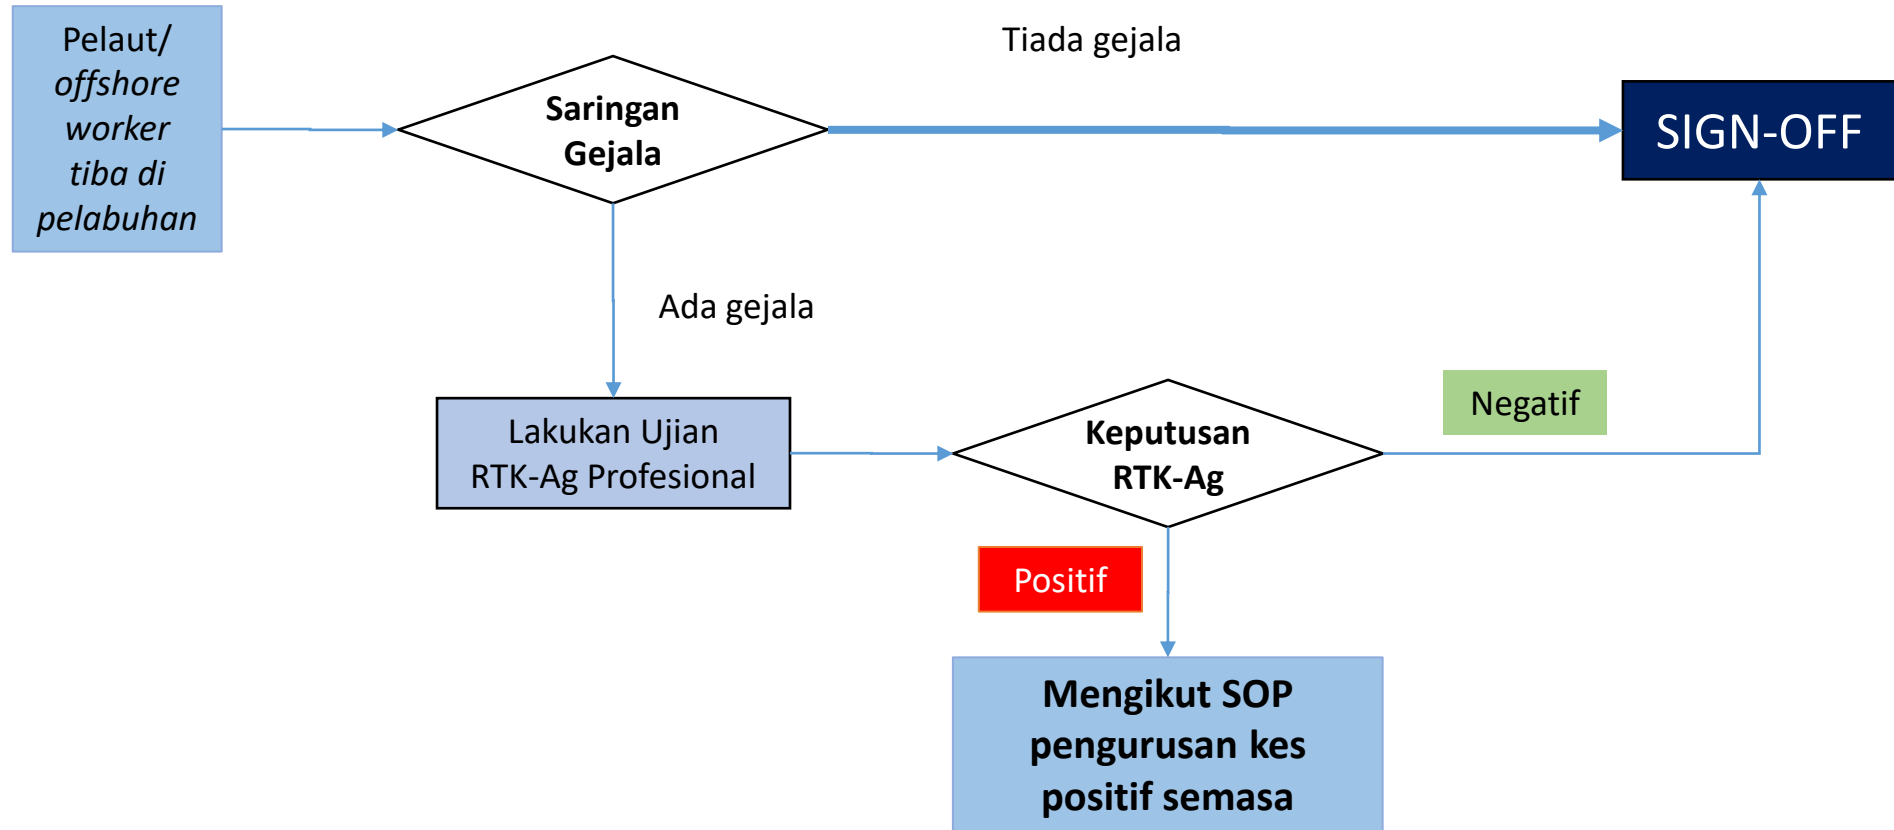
Pelaut/ offshore worker tiba di pelabuhan

Saringan Gejala

Tiada gejala

SIGN-OFF

Ada gejala

Lakukan Ujian RTK-Ag Profesional

Keputusan RTK-Ag

Negatif

Positif

Mengikut SOP pengurusan kes positif semasa